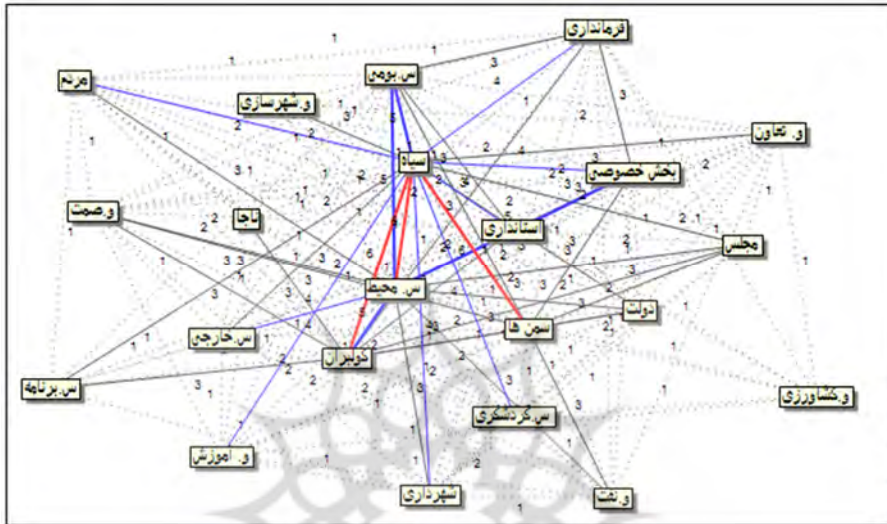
فرمانداری
مردم
س. بومی
و. شهرسازی
و. تعاون
سپاه
بخش خصوصی
و. صمت
ناجا
استانداری
مجلس
س. محیط
دولت
سمن ها
س. خارجی
دولتمردان
س. برنامه
و. کشاورزی
س. گردشگری
و. آموزش
و. نفت
شهرداری
1
1
3
4
1
3
2
1
1
2
2
3
1
1
3
2
4
2
3
3
2
1
2
3
3
3
1
2
1
2
3
3
2
2
3
1
1
1
2